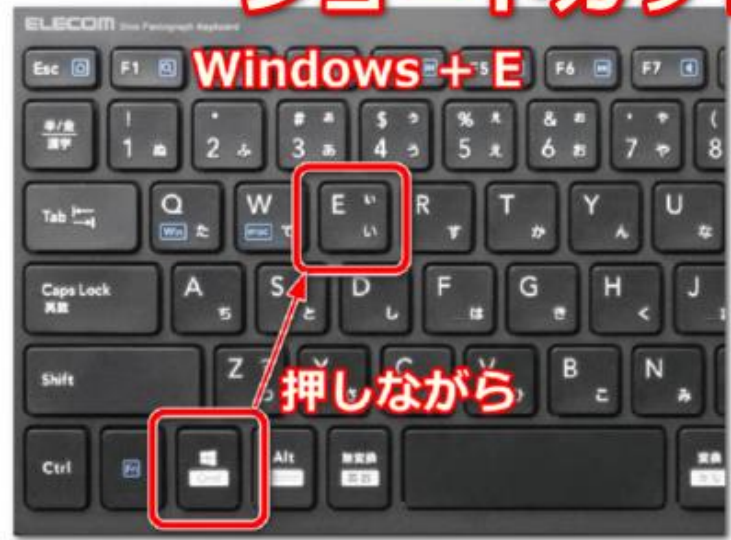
ELECOM

Windows + E

Esc F1 F5 F6 F7

半/全 漢字 ! 1 ぬ " 2 ふ # あ 3 あ $ う 4 う % え 5 え & お 6 お ' や 7 や ( 8

Tab Q た W て E い い R す T か Y ん U な

Caps Lock 英数 A ち S と D し F は G き H く J

Shift Z V C V B こ N み

押しながら

Ctrl Alt 無変換 変換